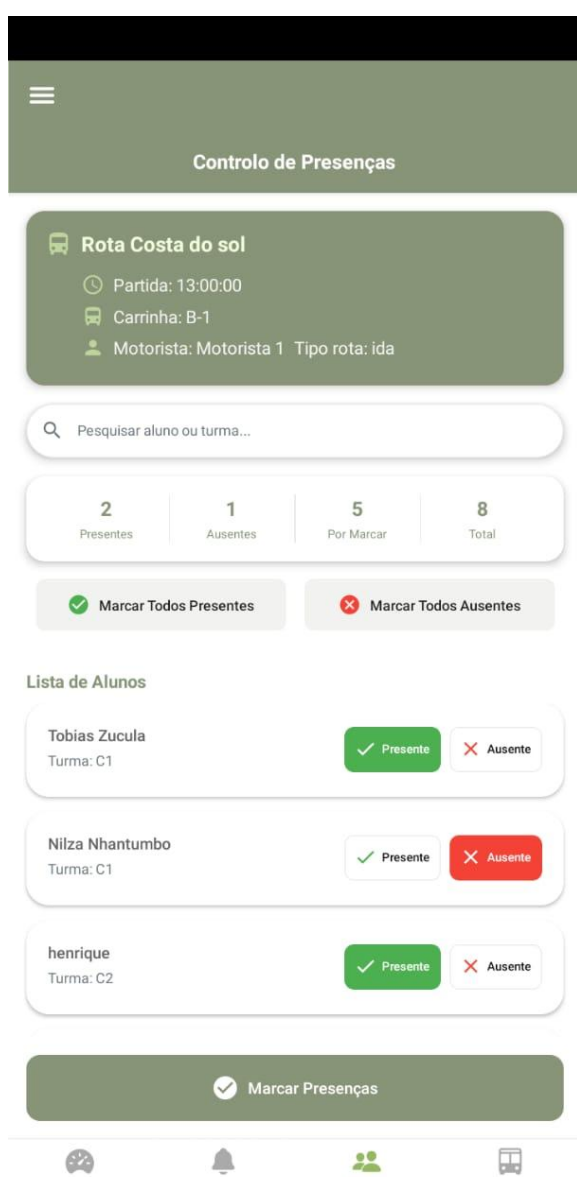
Controlo de Presenças

Rota Costa do sol
Partida: 13:00:00
Carrinha: B-1
Motorista: Motorista 1 Tipo rota: ida

Pesquisar aluno ou turma...

| 2 | 1 | 5 | 8 |
|---|---|---|---|
| Presentes | Ausentes | Por Marcar | Total |

Marcar Todos Presentes
Marcar Todos Ausentes

Lista de Alunos

Tobias Zucula
Turma: C1
Presente
Ausente

Nilza Nhantumbo
Turma: C1
Presente
Ausente

henrique
Turma: C2
Presente
Ausente

Marcar Presenças